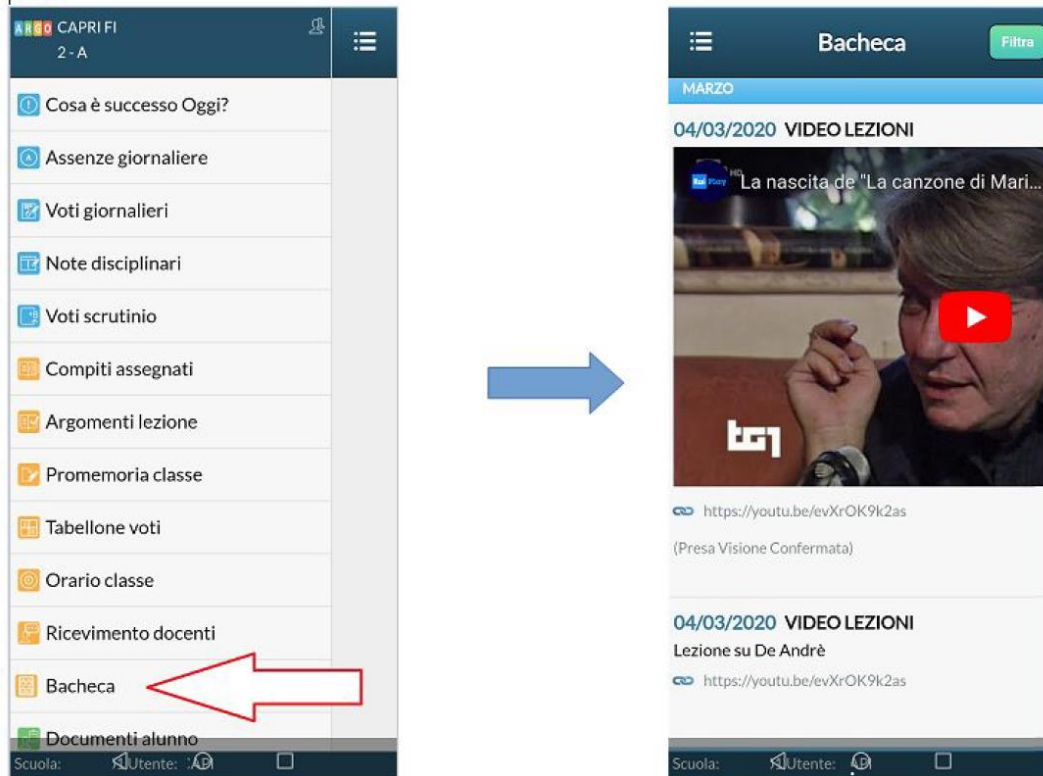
ARGO CAPRI FI
2 - A

Cosa è successo Oggi?

Assenze giornaliere

Voti giornalieri

Note disciplinari

Voti scrutinio

Compiti assegnati

Argomenti lezione

Promemoria classe

Tabellone voti

Orario classe

Ricevimento docenti

Bacheca

Documenti alunno

Scuola: Utente: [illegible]

Bacheca
Filtra

MARZO

04/03/2020 VIDEO LEZIONI

RaiPlay HD La nascita de "La canzone di Mari...

tg1

https://youtu.be/evXrOK9k2as

(Presa Visione Confermata)

04/03/2020 VIDEO LEZIONI

Lezione su De Andrè

https://youtu.be/evXrOK9k2as

Scuola: Utente: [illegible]